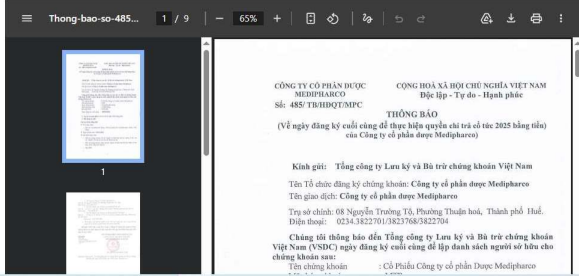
Thong-bao-so-485... 1 / 9 — 65% +

1

CÔNG TY CỔ PHẦN DƯỢC MEDIPHARCO
Số: 485/ TB/HĐQT/MPC

CỘNG HOÀ XÃ HỘI CHỦ NGHĨA VIỆT NAM
Độc lập - Tự do - Hạnh phúc

THÔNG BÁO
(Về ngày đăng ký cuối cùng để thực hiện quyền chi trả cổ tức 2025 bằng tiền) của Công ty cổ phần dược Medipharco)

Kính gửi: Tổng công ty Lưu ký và Bù trừ chứng khoán Việt Nam

Tên Tổ chức đăng ký chứng khoán: Công ty cổ phần dược Medipharco

Tên giao dịch: Công ty cổ phần dược Medipharco

Trụ sở chính: 08 Nguyễn Trường Tộ, Phường Thuận hoá, Thành phố Huế.
Điện thoại: 0234.3822701/3823768/3822704

Chúng tôi thông báo đến Tổng công ty Lưu ký và Bù trừ chứng khoán Việt Nam (VSDC) ngày đăng ký cuối cùng để lập danh sách người sở hữu cho chứng khoán sau:

Tên chứng khoán : Cổ Phiếu Công ty cổ phần Dược Medipharco